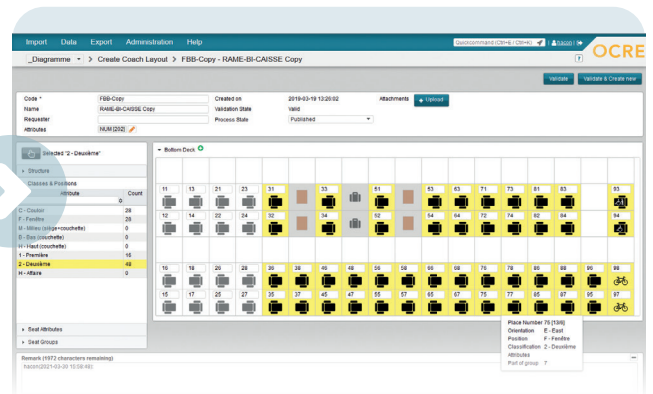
Import Data Export Administration Help

Quickcommand (Ctrl+6 / Ctrl+K) | hacon |

OCRE

_Diagramme > Create Coach Layout > FBB-Copy - RAME-BI-CAISSE Copy

Validate | Validate & Create new

| Code * | FBB-Copy | Created on | 2019-03-19 13:20:02 | Attachments | Upload |
|---|---|---|---|---|---|
| Name | RAME-BI-CAISSE Copy | Validation State | Valid | | |
| Requester | | Process State | Published | | |
| Attributes | NUM [202] | | | | |

Selected "2 - Deuxième"

Structure

Classes & Positions

| Attribute | Count |
|---|---|
| | 0 |
| C - Couloir | 28 |
| F - Fenêtre | 28 |
| M - Milieu (siège+couchette) | 0 |
| B - Bas (couchette) | 0 |
| H - Haut (couchette) | 0 |
| 1 - Première | 16 |
| 2 - Deuxième | 48 |
| H - Affaire | 0 |

Seat Attributes

Seat Groups

Bottom Deck

11 13 21 23 31 33 51 53 63 71 73 81 83 93

12 14 22 24 32 34 52 54 64 72 74 82 84 94

16 18 26 28 36 38 46 48 56 58 66 68 76 78 86 88 96 98

15 17 25 27 35 37 45 47 55 57 65 67 75 77 85 87 95 97

Place Number 75 [136]
Orientation E - East
Position F - Fenêtre
Classification 2 - Deuxième
Attributes
Part of group 7

Remark (1972 characters remaining)
hacon(2021-03-30 10:59:48)